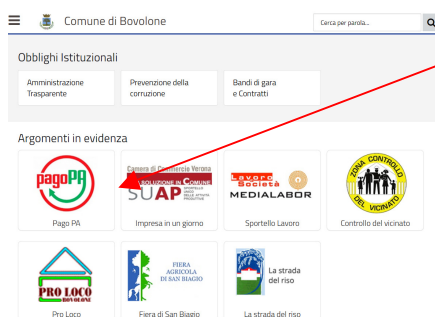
Comune di Bovolone

Cerca per parola...

Obblighi Istituzionali

Amministrazione Trasparente

Prevenzione della corruzione

Bandi di gara e Contratti

Argomenti in evidenza

pagoPA

Pago PA

Camera di Commercio Verona

SUAP

Impresa in un giorno

Lavoro Società

MEDIALABOR

Sportello Lavoro

ZONA CONTROLLO DEL VICINATO

Controllo del vicinato

PRO LOCO BOVOLONE

Pro Loco

FIERA AGRICOLA DI SAN BIAGIO

Fiera di San Biagio

La strada del riso

La strada del riso